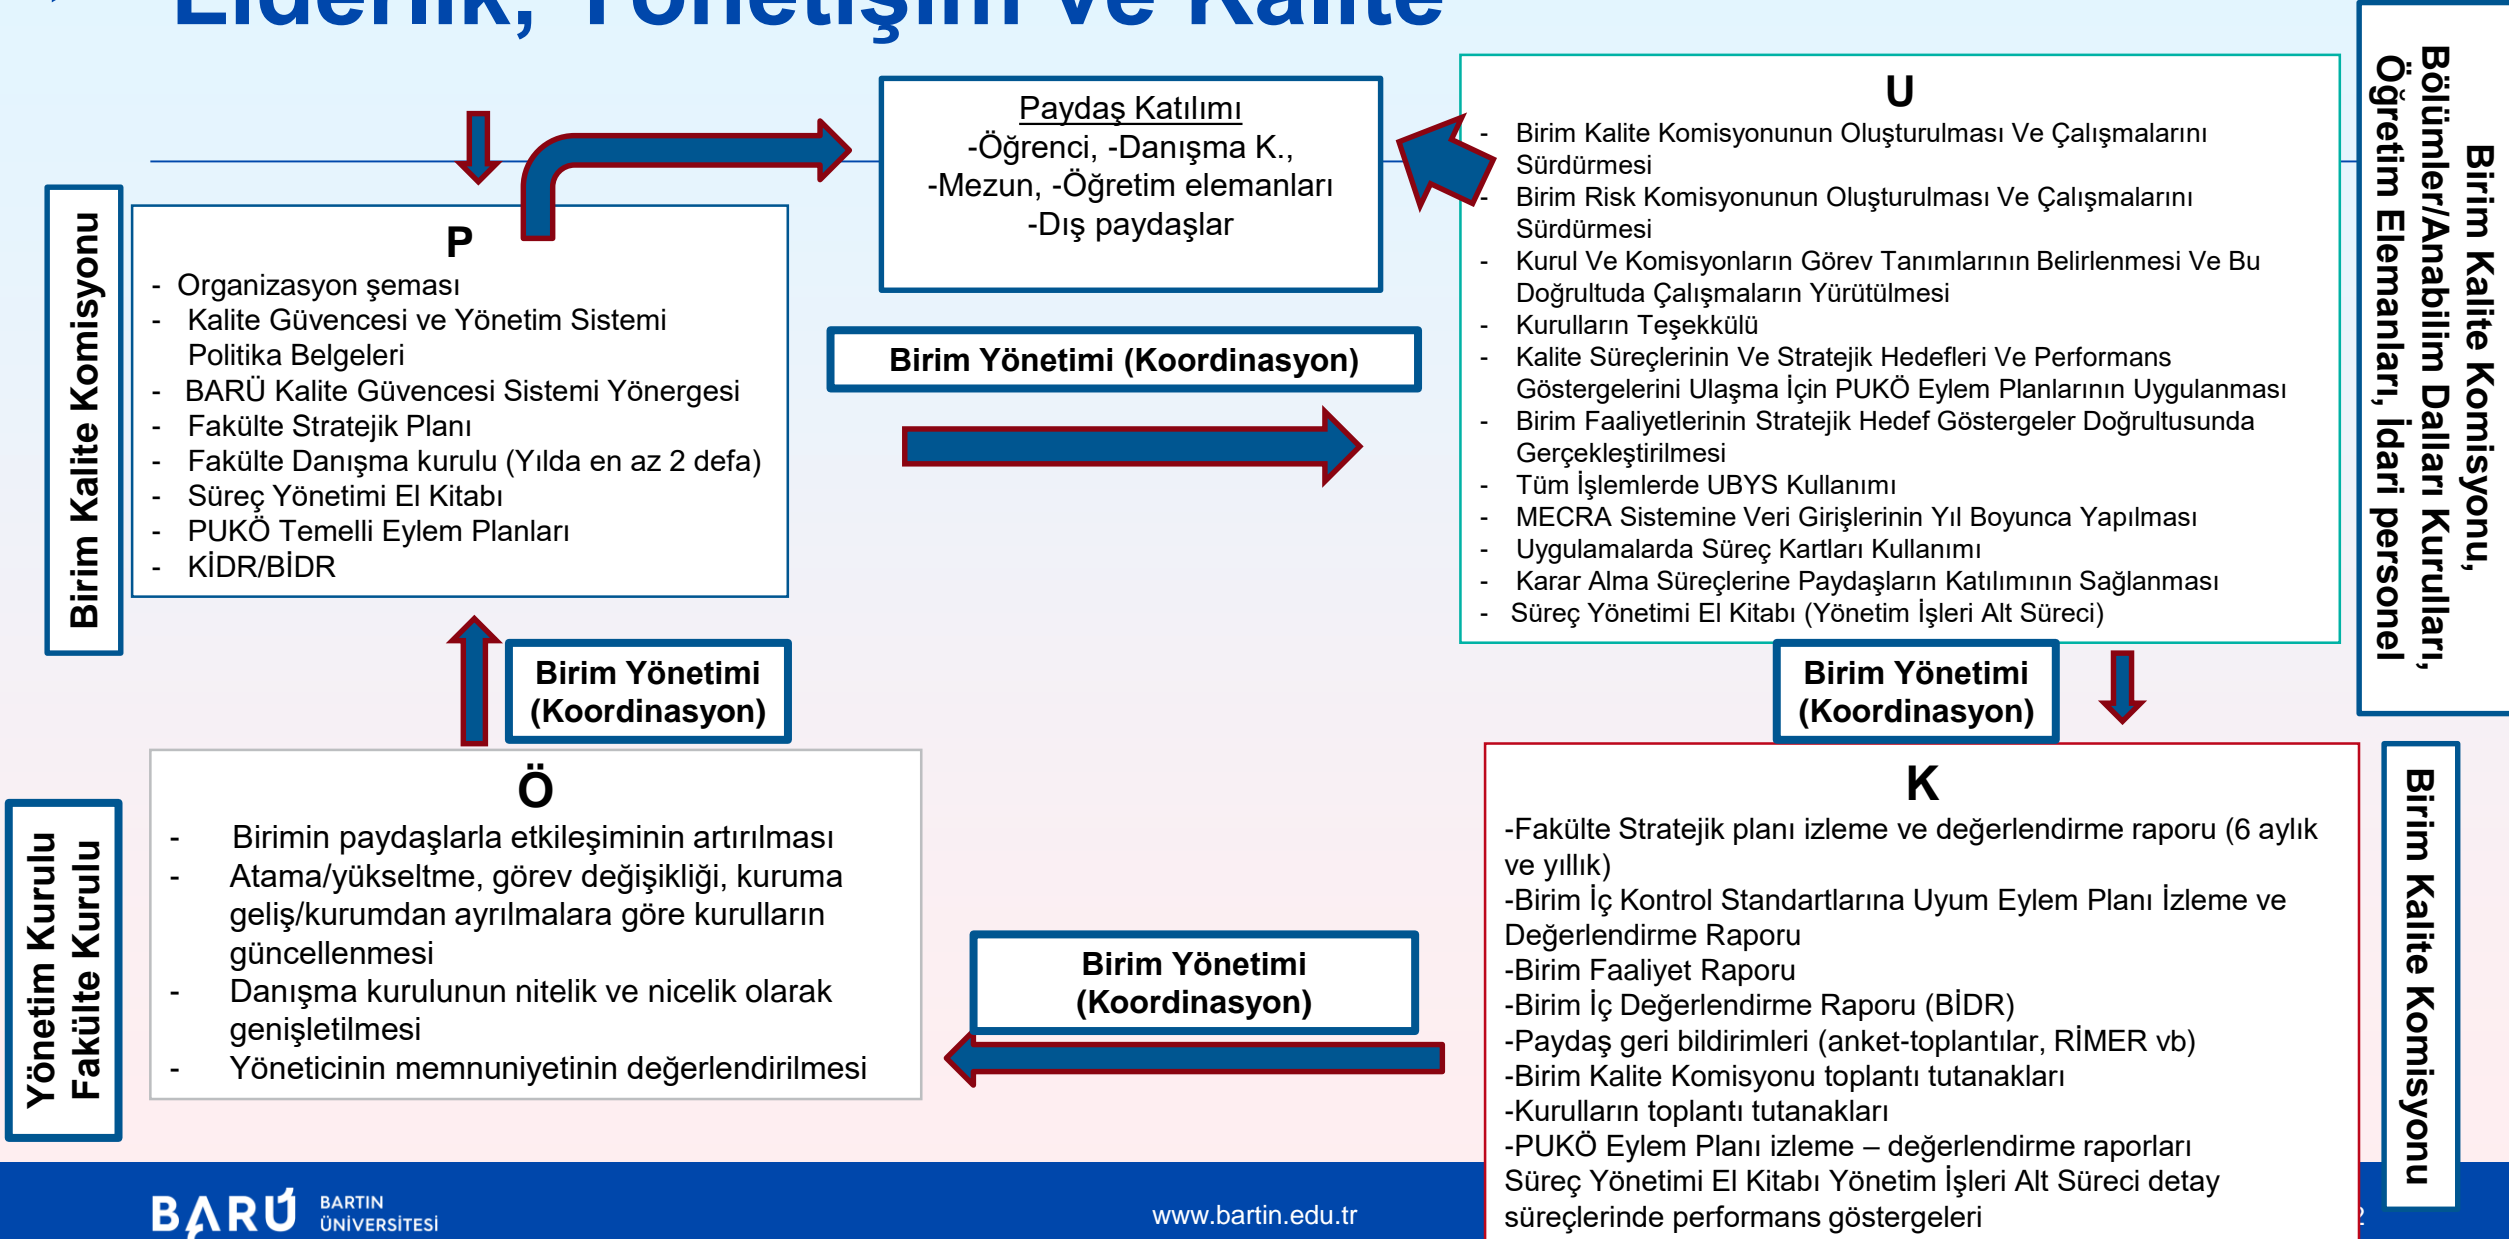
Liderlik, Yönetişim ve Kalite

Paydaş Katılımı
-Öğrenci, -Danışma K.,
-Mezun, -Öğretim elemanları
-Dış paydaşlar

U
- Birim Kalite Komisyonunun Oluşturulması Ve Çalışmalarını Sürdürmesi
- Birim Risk Komisyonunun Oluşturulması Ve Çalışmalarını Sürdürmesi
- Kurul Ve Komisyonların Görev Tanımlarının Belirlenmesi Ve Bu Doğrultuda Çalışmaların Yürütülmesi
- Kurulların Teşekkülü
- Kalite Süreçlerinin Ve Stratejik Hedefleri Ve Performans Göstergelerini Ulaşma İçin PUKÖ Eylem Planlarının Uygulanması
- Birim Faaliyetlerinin Stratejik Hedef Göstergeler Doğrultusunda Gerçekleştirilmesi
- Tüm İşlemlerde UBYS Kullanımı
- MECRA Sistemine Veri Girişlerinin Yıl Boyunca Yapılması
- Uygulamalarda Süreç Kartları Kullanımı
- Karar Alma Süreçlerine Paydaşların Katılımının Sağlanması
- Süreç Yönetimi El Kitabı (Yönetim İşleri Alt Süreci)

Birim Kalite Komisyonu, Bölümler/Anabilim Dalları Kurulları, Öğretim Elemanları, idari personel

Birim Kalite Komisyonu

P
- Organizasyon şeması
- Kalite Güvencesi ve Yönetim Sistemi Politika Belgeleri
- BARÜ Kalite Güvencesi Sistemi Yönergesi
- Fakülte Stratejik Planı
- Fakülte Danışma kurulu (Yılda en az 2 defa)
- Süreç Yönetimi El Kitabı
- PUKÖ Temelli Eylem Planları
- KİDR/BİDR

Birim Yönetimi (Koordinasyon)

Birim Yönetimi (Koordinasyon)

Birim Yönetimi (Koordinasyon)

Ö
- Birimin paydaşlarla etkileşiminin artırılması
- Atama/yükseltme, görev değişikliği, kuruma geliş/kurumdan ayrılmalara göre kurulların güncellenmesi
- Danışma kurulunun nitelik ve nicelik olarak genişletilmesi
- Yöneticinin memnuniyetinin değerlendirilmesi

Yönetim Kurulu
Fakülte Kurulu

Birim Yönetimi (Koordinasyon)

K
-Fakülte Stratejik planı izleme ve değerlendirme raporu (6 aylık ve yıllık)
-Birim İç Kontrol Standartlarına Uyum Eylem Planı İzleme ve Değerlendirme Raporu
-Birim Faaliyet Raporu
-Birim İç Değerlendirme Raporu (BİDR)
-Paydaş geri bildirimleri (anket-toplantılar, RİMER vb)
-Birim Kalite Komisyonu toplantı tutanakları
-Kurulların toplantı tutanakları
-PUKÖ Eylem Planı izleme – değerlendirme raporları
Süreç Yönetimi El Kitabı Yönetim İşleri Alt Süreci detay süreçlerinde performans göstergeleri

Birim Kalite Komisyonu

BARÜ BARTIN ÜNİVERSİTESİ
www.bartin.edu.tr